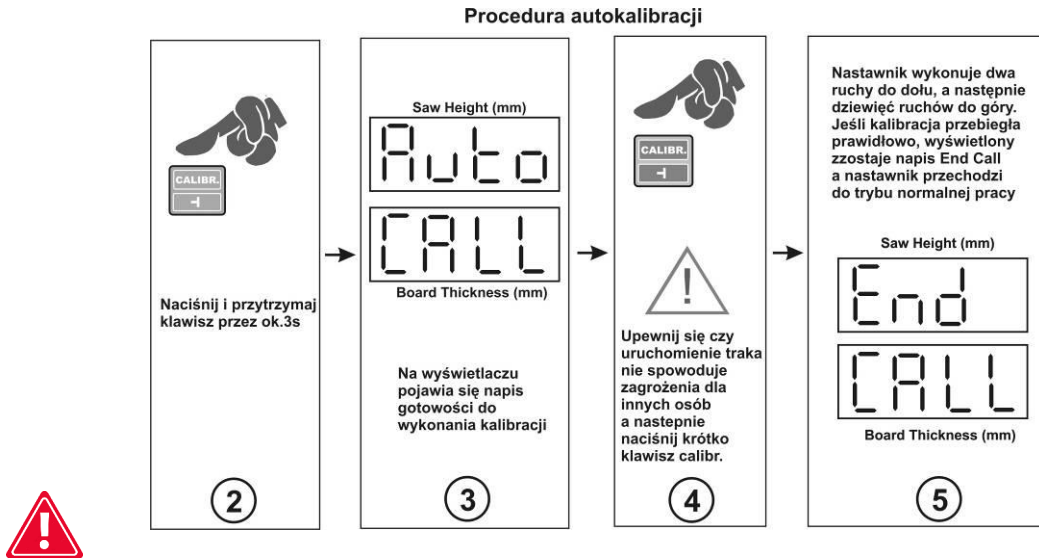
Procedura autokalibracji

CALIBR.

Naciśnij i przytrzymaj klawisz przez ok.3s

2

Saw Height (mm)

Auto

CALL

Board Thickness (mm)

Na wyświetlaczu pojawia się napis gotowości do wykonania kalibracji

3

CALIBR.

Upewnij się czy uruchomienie traka nie spowoduje zagrożenia dla innych osób a nastepnie naciśnij krótko klawisz calibr.

4

Nastawnik wykonuje dwa ruchy do dołu, a następnie dziewięć ruchów do góry. Jeśli kalibracja przebiegła prawidłowo, wyświetlony zostaje napis End Call a nastawnik przechodzi do trybu normalnej pracy

Saw Height (mm)

End

CALL

Board Thickness (mm)

5